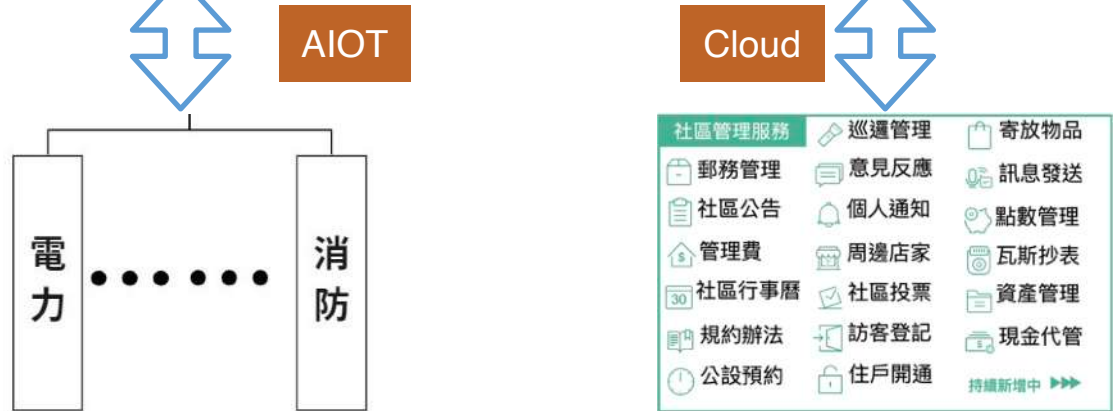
AIOT

電力 ●●●●●● 消防

Cloud

社區管理服務

巡邏管理

寄放物品

郵務管理

意見反應

訊息發送

社區公告

個人通知

點數管理

管理費

周邊店家

瓦斯抄表

30 社區行事曆

社區投票

資產管理

規約辦法

訪客登記

現金代管

公設預約

住戶開通

持續新增中 ▶▶▶